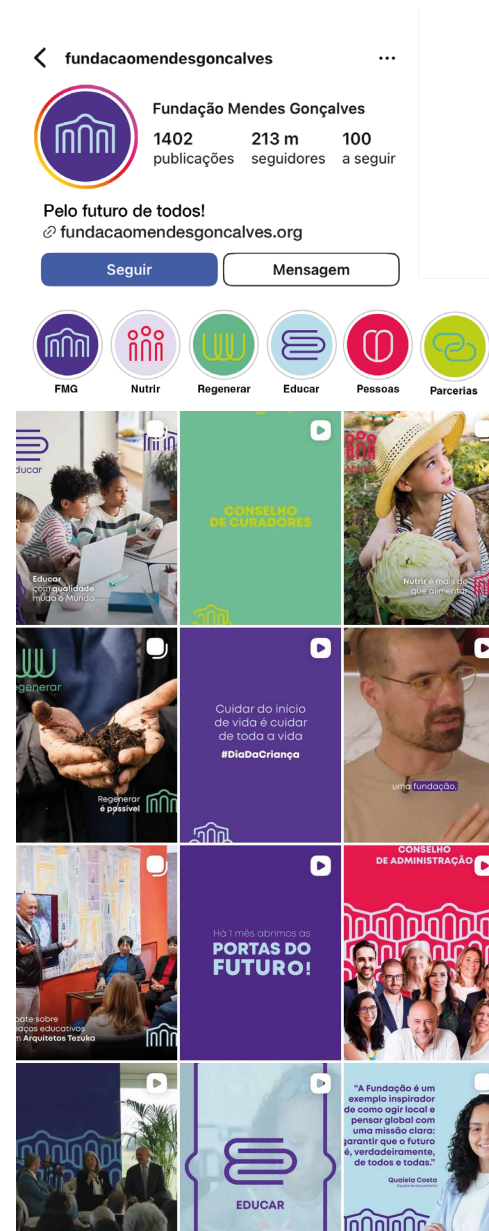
fundacaomendesgoncalves

Fundação Mendes Gonçalves

1402 publicações
213 m seguidores
100 a seguir

Pelo futuro de todos!
fundacaomendesgoncalves.org

Seguir
Mensagem

FMG
Nutrir
Regenerar
Educar
Pessoas
Parcerias

educar
Educar com qualidade muda o Mundo

CONSELHO DE CURADORES

Nutrir é mais de que alimentar

generar
Regenerar é possível

Cuidar do inicio de vida é cuidar de toda a vida
#DiaDaCriança

uma fundação.

bate sobre paços educativos m Arquitetos Tezuka

Há 1 mês abrimos as
PORTAS DO FUTURO!

CONSELHO DE ADMINISTRAÇÃO

EDUCAR

"A Fundação é um exemplo inspirador de como agir local e pensar global com uma missão clara: garantir que o futuro é, verdadeiramente, de todos e todas."
Qualela Costa